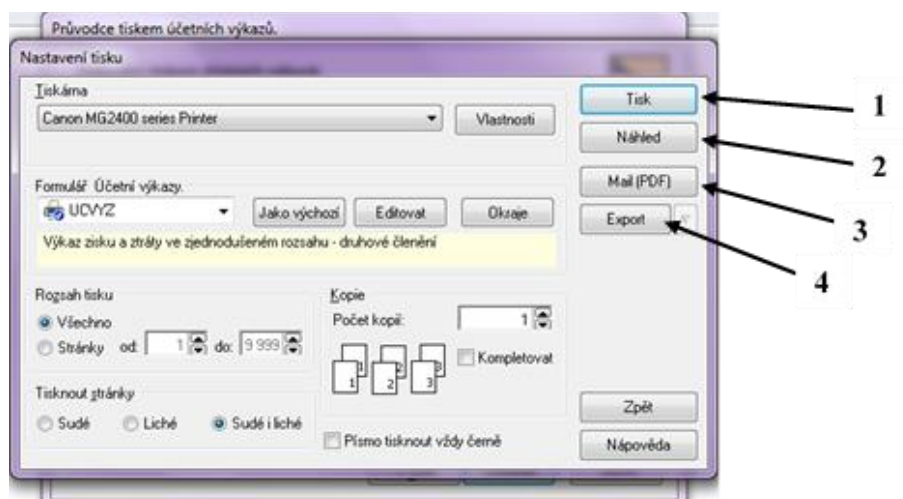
Průvodce tiskem účetních výkazů.

Nastavení tisku

Tiskárna

Canon MG2400 series Printer

Vlastnosti

Tisk

1

Náhled

2

Mail (PDF)

3

Export

4

Formulář Účetní výkazy.

UCVYZ

Jako výchozí

Editovat

Okraje

Výkaz zisku a ztráty ve zjednodušeném rozsahu - druhové členění

Rozsah tisku

Všechno

Stránky od: 1 do: 9 999

Kopie

Počet kopií: 1

1 1 2 2 3 3

Kompletovat

Tisknout stránky

Sudé

Liché

Sudé i liché

Písmo tisknout vždy černě

Zpět

Nápověda